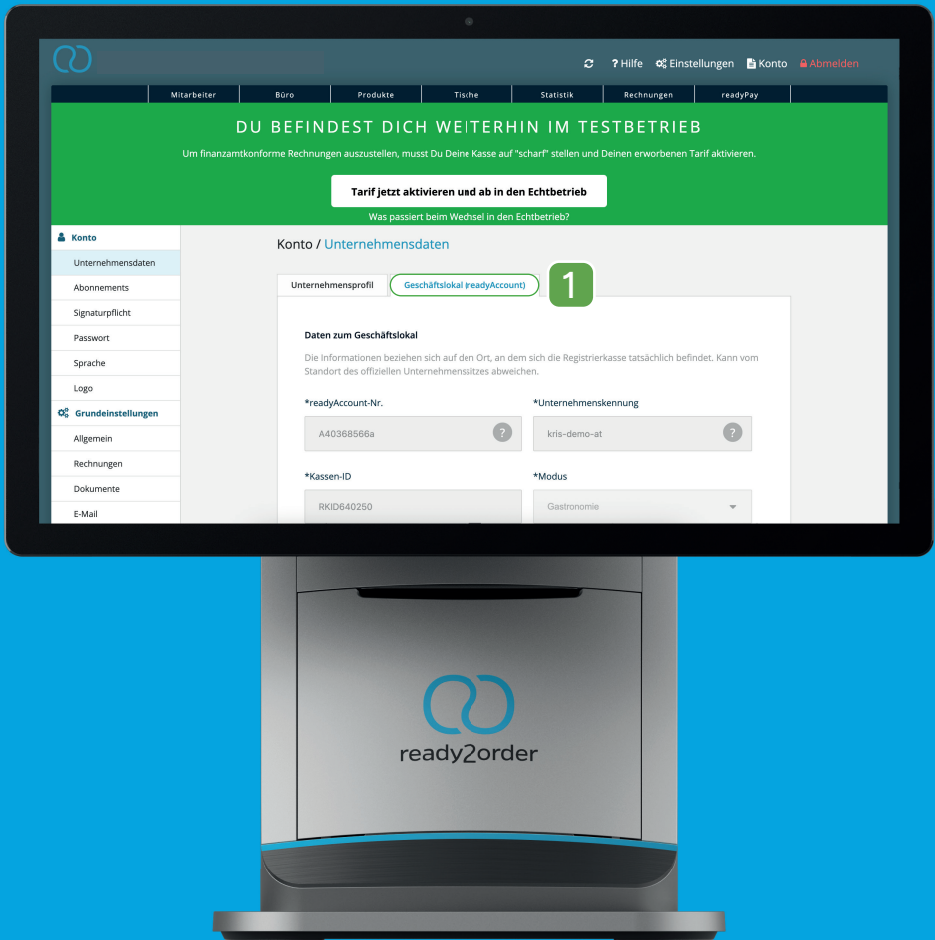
? Hilfe Einstellungen Konto Abmelden

Mitarbeiter Büro Produkte Tische Statistik Rechnungen readyPay

DU BEFINDEST DICH WEITERHIN IM TESTBETRIEB

Um finanzamtkonforme Rechnungen auszustellen, musst Du Deine Kasse auf "scharf" stellen und Deinen erworbenen Tarif aktivieren.

Tarif jetzt aktivieren und ab in den Echtbetrieb

Was passiert beim Wechsel in den Echtbetrieb?

Konto
Unternehmensdaten
Abonnements
Signaturpflicht
Passwort
Sprache
Logo
Grundeinstellungen
Allgemein
Rechnungen
Dokumente
E-Mail

Konto / Unternehmensdaten

Unternehmensprofil Geschäftslokal (readyAccount) 1

Daten zum Geschäftslokal

Die Informationen beziehen sich auf den Ort, an dem sich die Registrierkasse tatsächlich befindet. Kann vom Standort des offiziellen Unternehmenssitzes abweichen.

*readyAccount-Nr.
A40368566a ?

*Unternehmenskennung
kris-demo-at ?

*Kassen-ID
RKID640250

*Modus
Gastronomie

ready2order